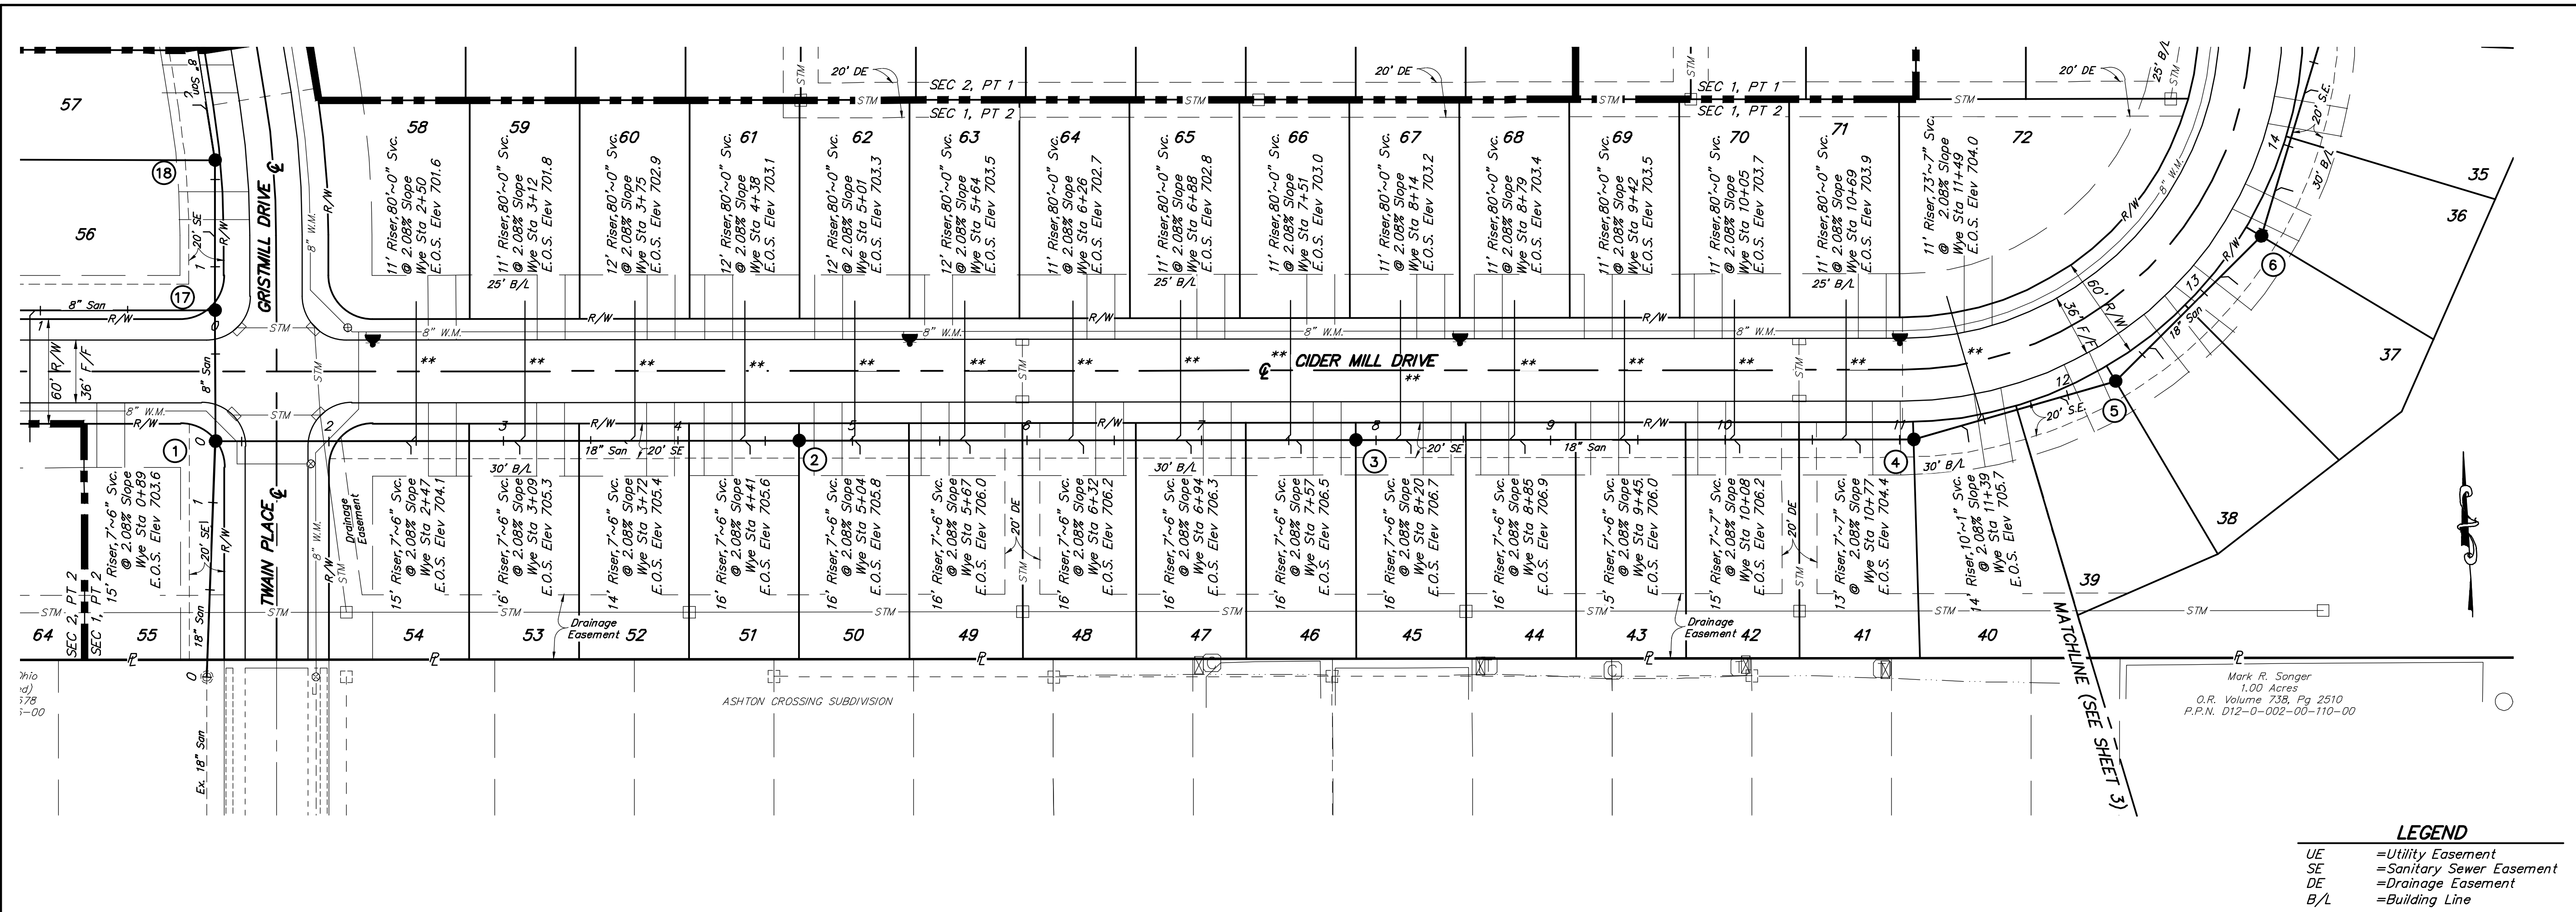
57

56

55

64

58
11' Riser, 80'~0" Svc.
@ 2.08% Slope
Wye Sta 2+50
E.O.S. Elev 701.6

59
11' Riser, 80'~0" Svc.
@ 2.08% Slope
Wye Sta 3+12
E.O.S. Elev 701.8

60
12' Riser, 80'~0" Svc.
@ 2.08% Slope
Wye Sta 3+75
E.O.S. Elev 702.9

61
12' Riser, 80'~0" Svc.
@ 2.08% Slope
Wye Sta 4+38
E.O.S. Elev 703.1

62
12' Riser, 80'~0" Svc.
@ 2.08% Slope
Wye Sta 5+01
E.O.S. Elev 703.3

63
12' Riser, 80'~0" Svc.
@ 2.08% Slope
Wye Sta 5+64
E.O.S. Elev 703.5

64
11' Riser, 80'~0" Svc.
@ 2.08% Slope
Wye Sta 6+26
E.O.S. Elev 702.7

65
11' Riser, 80'~0" Svc.
@ 2.08% Slope
Wye Sta 6+88
E.O.S. Elev 702.8

66
11' Riser, 80'~0" Svc.
@ 2.08% Slope
Wye Sta 7+51
E.O.S. Elev 703.0

67
11' Riser, 80'~0" Svc.
@ 2.08% Slope
Wye Sta 8+14
E.O.S. Elev 703.2

68
11' Riser, 80'~0" Svc.
@ 2.08% Slope
Wye Sta 8+79
E.O.S. Elev 703.4

69
11' Riser, 80'~0" Svc.
@ 2.08% Slope
Wye Sta 9+42
E.O.S. Elev 703.5

70
11' Riser, 80'~0" Svc.
@ 2.08% Slope
Wye Sta 10+05
E.O.S. Elev 703.7

71
11' Riser, 80'~0" Svc.
@ 2.08% Slope
Wye Sta 10+69
E.O.S. Elev 703.9

72
11' Riser, 73'~7" Svc.
@ 2.08% Slope
Wye Sta 11+49
E.O.S. Elev 704.0

20' DE
SEC 2, PT 1
SEC 1, PT 2
20' DE
SEC 1, PT 1
SEC 1, PT 2
20' DE
25' B/L
STM
8" SD
20' SE
GRISTMILL DRIVE
18
17
R/W
8" San
8" W.M.
25' B/L
25' B/L
25' B/L
60' R/W
36' F/F
8" San
CIDER MILL DRIVE
**
14
30' B/L
20' S.E.
35
36
6
13
18" San
60' R/W
36' F/F
37
12
5
20' S.E.
1
2
3
4
5
6
7
8
9
10
11
30' B/L
18" San
20' SE
2
3
18" San
20' SE
4
30' B/L
30' B/L
TWAIN PLACE
Drainage Easement

Riser, 7'~6" Svc.
15' @ 2.08% Slope
Wye Sta 0+89
E.O.S. Elev 703.6

54
15' Riser, 7'~6" Svc.
@ 2.08% Slope
Wye Sta 2+47
E.O.S. Elev 704.1

53
6' Riser, 7'~6" Svc.
@ 2.08% Slope
Wye Sta 3+09
E.O.S. Elev 705.3

52
14' Riser, 7'~6" Svc.
@ 2.08% Slope
Wye Sta 3+72
E.O.S. Elev 705.4

51
16' Riser, 7'~6" Svc.
@ 2.08% Slope
Wye Sta 4+41
E.O.S. Elev 705.6

50
16' Riser, 7'~6" Svc.
@ 2.08% Slope
Wye Sta 5+04
E.O.S. Elev 705.8

49
16' Riser, 7'~6" Svc.
@ 2.08% Slope
Wye Sta 5+67
E.O.S. Elev 706.0

48
16' Riser, 7'~6" Svc.
@ 2.08% Slope
Wye Sta 6+32
E.O.S. Elev 706.2

47
16' Riser, 7'~6" Svc.
@ 2.08% Slope
Wye Sta 6+94
E.O.S. Elev 706.3

46
16' Riser, 7'~6" Svc.
@ 2.08% Slope
Wye Sta 7+57
E.O.S. Elev 706.5

45
16' Riser, 7'~6" Svc.
@ 2.08% Slope
Wye Sta 8+20
E.O.S. Elev 706.7

44
16' Riser, 7'~6" Svc.
@ 2.08% Slope
Wye Sta 8+85
E.O.S. Elev 706.9

43
5' Riser, 7'~6" Svc.
@ 2.08% Slope
Wye Sta 9+45
E.O.S. Elev 706.0

42
15' Riser, 7'~7" Svc.
@ 2.08% Slope
Wye Sta 10+08
E.O.S. Elev 706.2

41
13' Riser, 7'~7" Svc.
@ 2.08% Slope
Wye Sta 10+77
E.O.S. Elev 704.4

40
14' Riser, 10'~1" Svc.
@ 2.08% Slope
Wye Sta 11+39
E.O.S. Elev 705.7

20' DE
20' DE
Drainage Easement
Drainage Easement
38
39
SEC 2, PT 2
SEC 1, PT 2
20' SE
18" San
Ex. 18" San
MATCHLINE (SEE SHEET 3)
ASHTON CROSSING SUBDIVISION
Ohio
ed)
578
5-00
Mark R. Songer
1.00 Acres
O.R. Volume 738, Pg 2510
P.P.N. D12-0-002-00-110-00

LEGEND
UE =Utility Easement
SE =Sanitary Sewer Easement
DE =Drainage Easement
B/L =Building Line